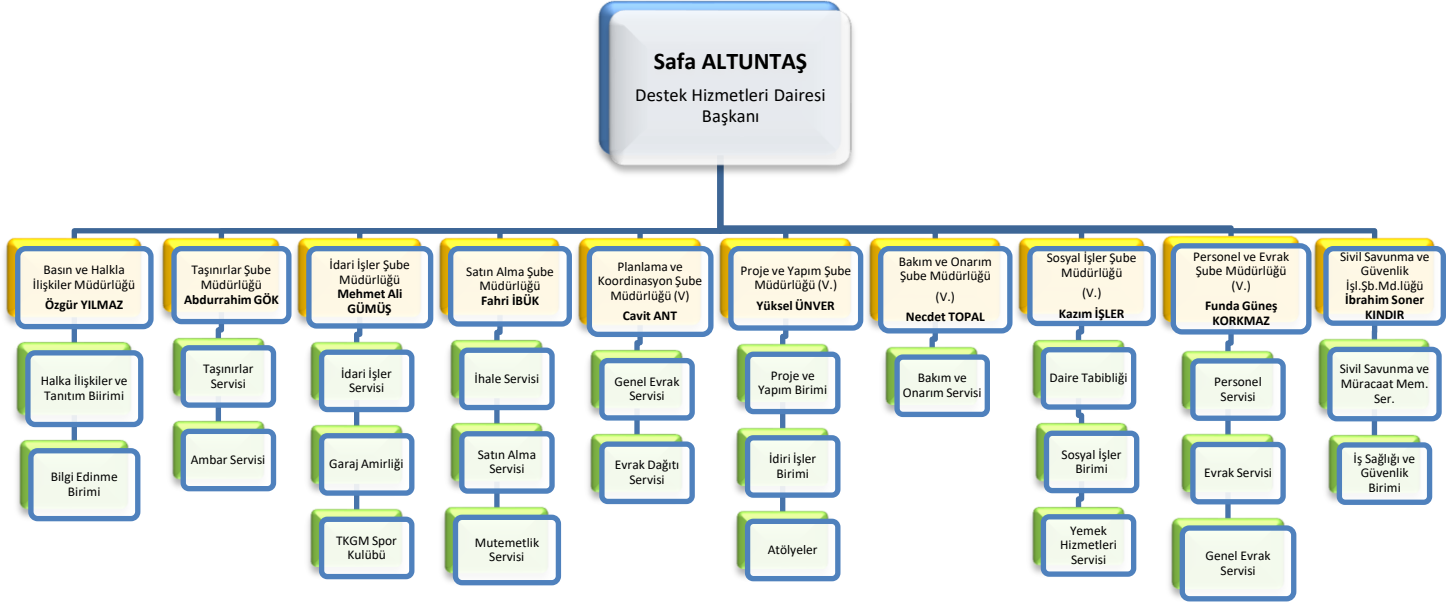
Safa ALTUNTAŞ
Destek Hizmetleri Dairesi Başkanı

Basın ve Halkla İlişkiler Müdürlüğü
Özgür YILMAZ

Halka İlişkiler ve Tanıtım Biirimi

Bilgi Edinme Birimi

Taşınırlar Şube Müdürlüğü
Abdurrahim GÖK

Taşınırlar Servisi

Ambar Servisi

İdari İşler Şube Müdürlüğü
Mehmet Ali GÜMÜŞ

İdari İşler Servisi

Garaj Amirliği

TKGM Spor Kulübü

Satın Alma Şube Müdürlüğü
Fahri İBÜK

İhale Servisi

Satın Alma Servisi

Mutemetlik Servisi

Planlama ve Koordinasyon Şube Müdürlüğü (V)
Cavit ANT

Genel Evrak Servisi

Evrak Dağıtı Servisi

Proje ve Yapım Şube Müdürlüğü (V.)
Yüksel ÜNVER

Proje ve Yapım Birimi

İdiri İşler Birimi

Atölyeler

Bakım ve Onarım Şube Müdürlüğü
(V.)
Necdet TOPAL

Bakım ve Onarım Servisi

Sosyal İşler Şube Müdürlüğü
(V.)
Kazım İŞLER

Daire Tabibliği

Sosyal İşler Birimi

Yemek Hizmetleri Servisi

Personel ve Evrak Şube Müdürlüğü
(V.)
Funda Güneş KORKMAZ

Personel Servisi

Evrak Servisi

Genel Evrak Servisi

Sivil Savunma ve Güvenlik İşl.Şb.Md.lüğü
İbrahim Soner KINDIR

Sivil Savunma ve Müracaat Mem. Ser.

İş Sağlığı ve Güvenlik Birimi